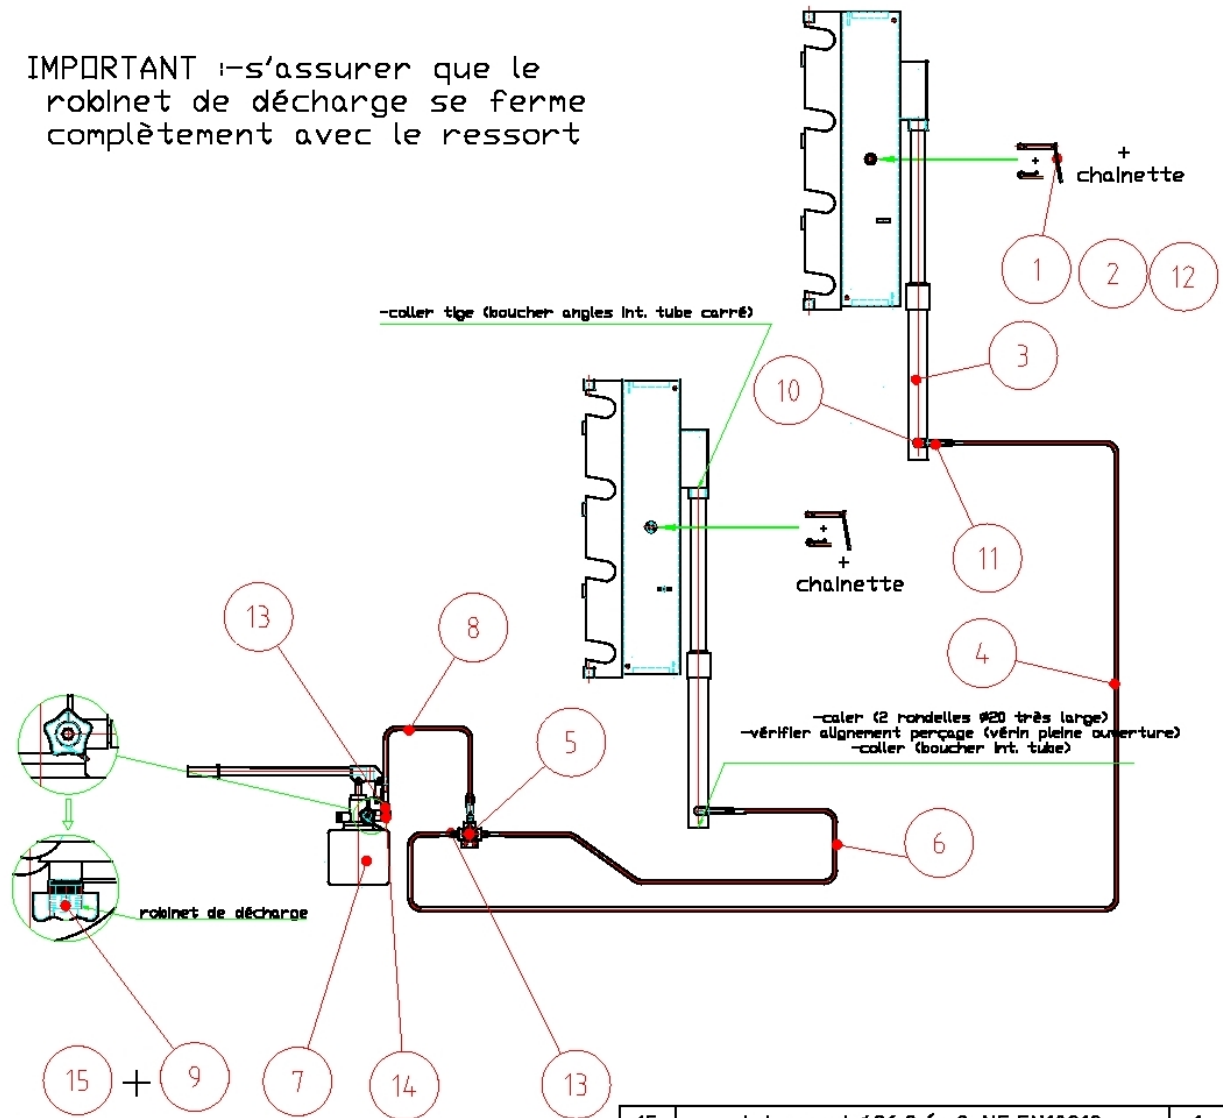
IMPORTANT :-s'assurer que le robinet de décharge se ferme complètement avec le ressort

+
chainette

1
2
12

-coller tige (boucher angles int. tube carré)

3

10

11

+
chainette

13

8

4

5

-caler (2 rondelles Ø20 très large)
-vérifier alignement perçage (vérin pleine ouverture)
-coller (boucher int. tube)

6

robinet de décharge

15
+
9
7
14
13

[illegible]